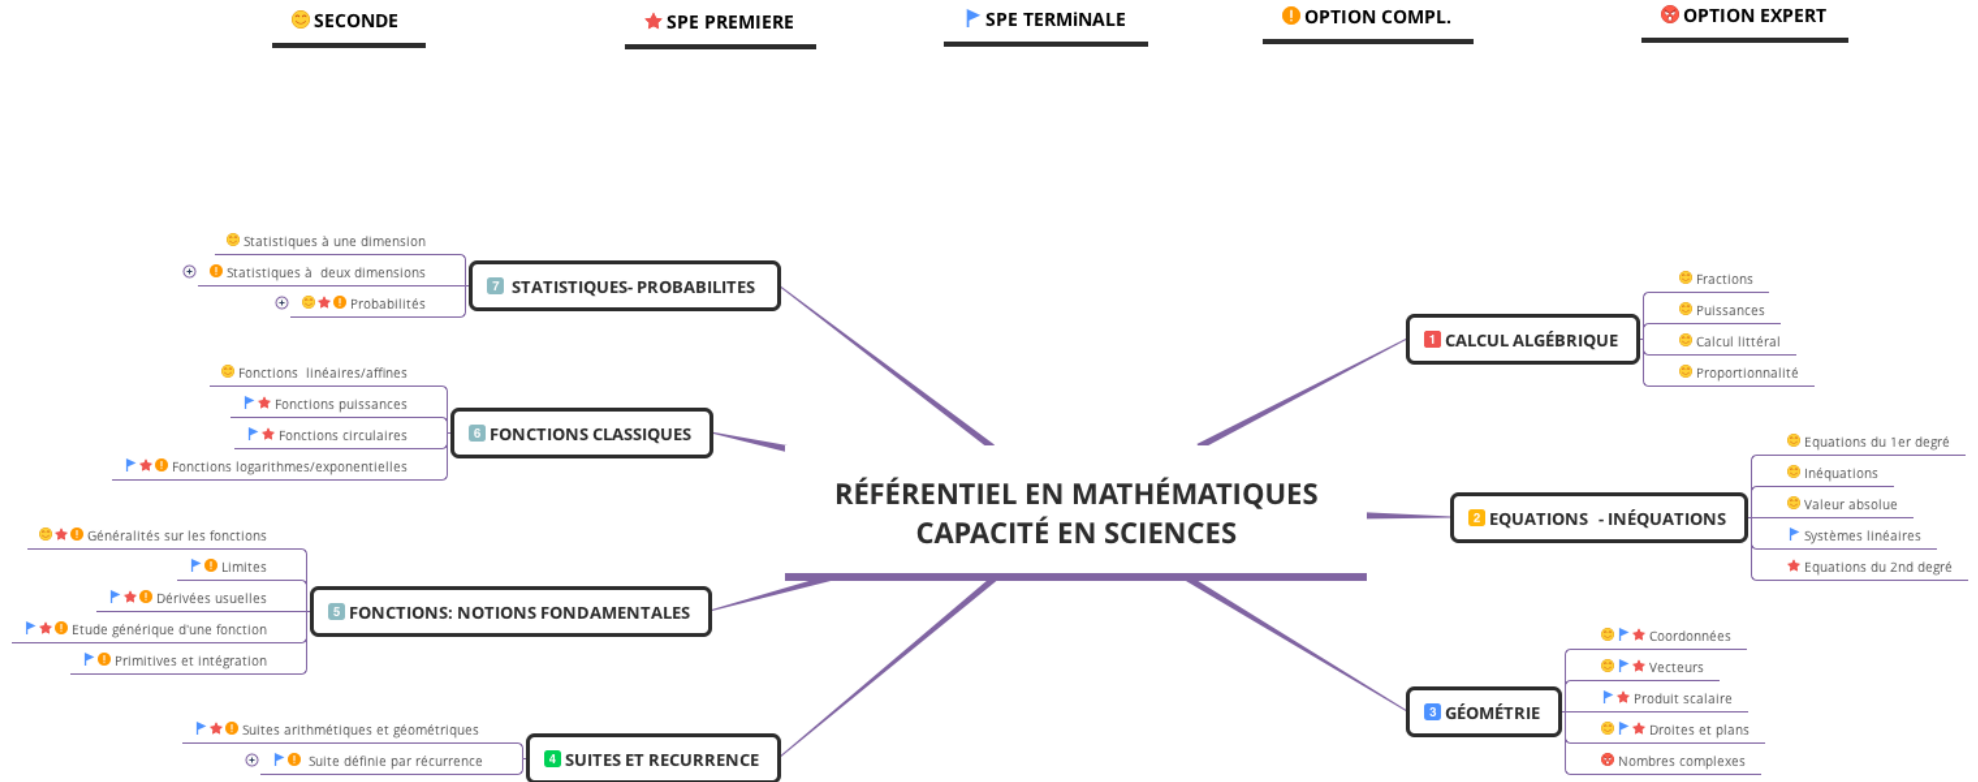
SECONDE SPE PREMIERE SPE TERMINALE OPTION COMPL. OPTION EXPERT

Statistiques à une dimension
Statistiques à deux dimensions
Probabilités
7 STATISTIQUES- PROBABILITES

Fonctions linéaires/affines
Fonctions puissances
Fonctions circulaires
Fonctions logarithmes/exponentielles
6 FONCTIONS CLASSIQUES

Généralités sur les fonctions
Limites
Dérivées usuelles
Etude générique d'une fonction
Primitives et intégration
5 FONCTIONS: NOTIONS FONDAMENTALES

Suites arithmétiques et géométriques
Suite définie par récurrence
4 SUITES ET RECURRENCE

RÉFÉRENTIEL EN MATHÉMATIQUES
CAPACITÉ EN SCIENCES

1 CALCUL ALGÉBRIQUE
Fractions
Puissances
Calcul littéral
Proportionnalité

2 EQUATIONS - INÉQUATIONS
Equations du 1er degré
Inéquations
Valeur absolue
Systèmes linéaires
Equations du 2nd degré

3 GÉOMÉTRIE
Coordonnées
Vecteurs
Produit scalaire
Droites et plans
Nombres complexes